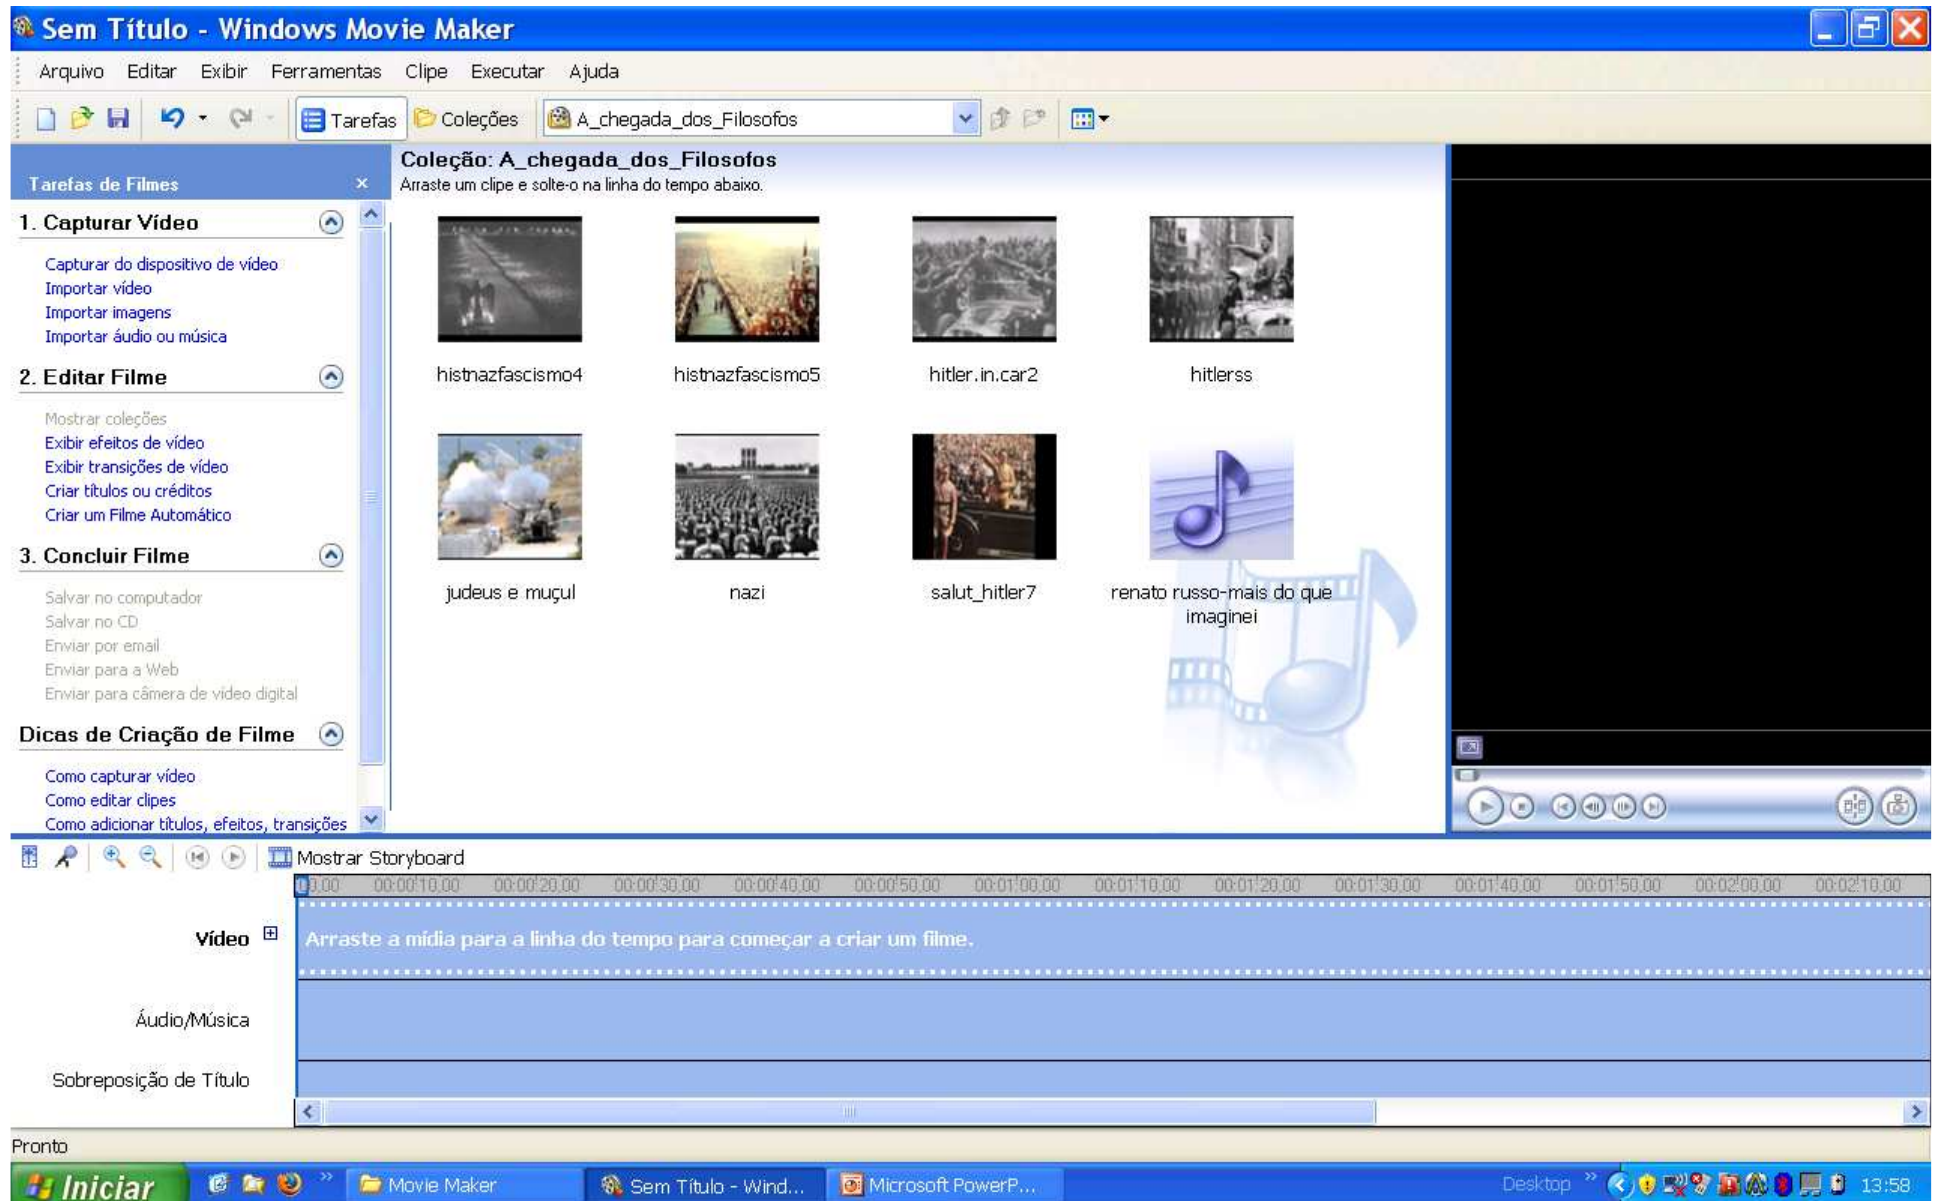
Sem Título - Windows Movie Maker

Arquivo Editar Exibir Ferramentas Clipe Executar Ajuda

Tarefas Coleções A_chegada_dos_Filosofos

Tarefas de Filmes

1. Capturar Vídeo

Capturar do dispositivo de vídeo
Importar vídeo
Importar imagens
Importar áudio ou música

2. Editar Filme

Mostrar coleções
Exibir efeitos de vídeo
Exibir transições de vídeo
Criar títulos ou créditos
Criar um Filme Automático

3. Concluir Filme

Salvar no computador
Salvar no CD
Enviar por email
Enviar para a Web
Enviar para câmera de vídeo digital

Dicas de Criação de Filme

Como capturar vídeo
Como editar clipes
Como adicionar títulos, efeitos, transições

Coleção: A_chegada_dos_Filosofos
Arraste um clipe e solte-o na linha do tempo abaixo.

histnazfascismo4
histnazfascismo5
hitler.in.car2
hitlerss
judeus e muçul
nazi
salut_hitler7
renato russo-mais do que imaginei

Mostrar Storyboard

0,00 00:00:10,00 00:00:20,00 00:00:30,00 00:00:40,00 00:00:50,00 00:01:00,00 00:01:10,00 00:01:20,00 00:01:30,00 00:01:40,00 00:01:50,00 00:02:00,00 00:02:10,00

Vídeo
Arraste a mídia para a linha do tempo para começar a criar um filme.

Áudio/Música

Sobreposição de Título

Pronto

Iniciar Movie Maker Sem Título - Wind... Microsoft PowerP... Desktop 13:58